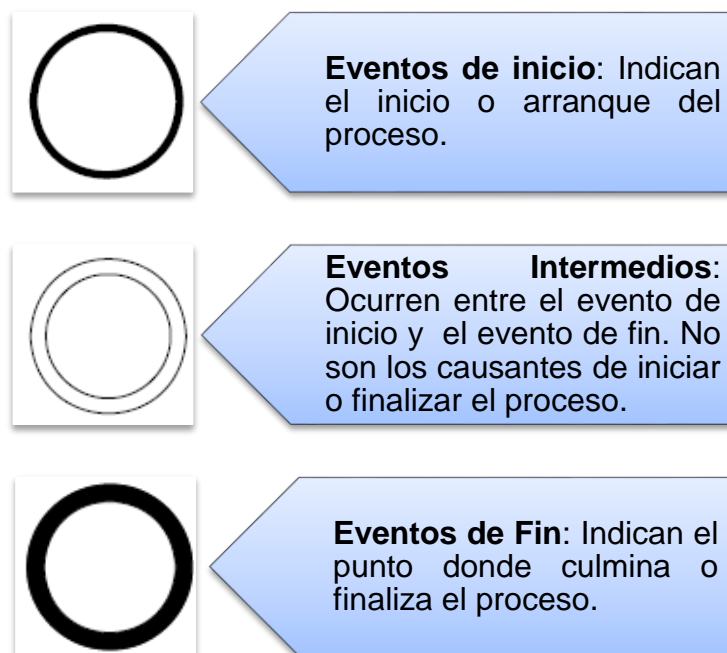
**Eventos de inicio**: Indican el inicio o arranque del proceso.

**Eventos Intermedios**: Ocurren entre el evento de inicio y el evento de fin. No son los causantes de iniciar o finalizar el proceso.

**Eventos de Fin**: Indican el punto donde culmina o finaliza el proceso.